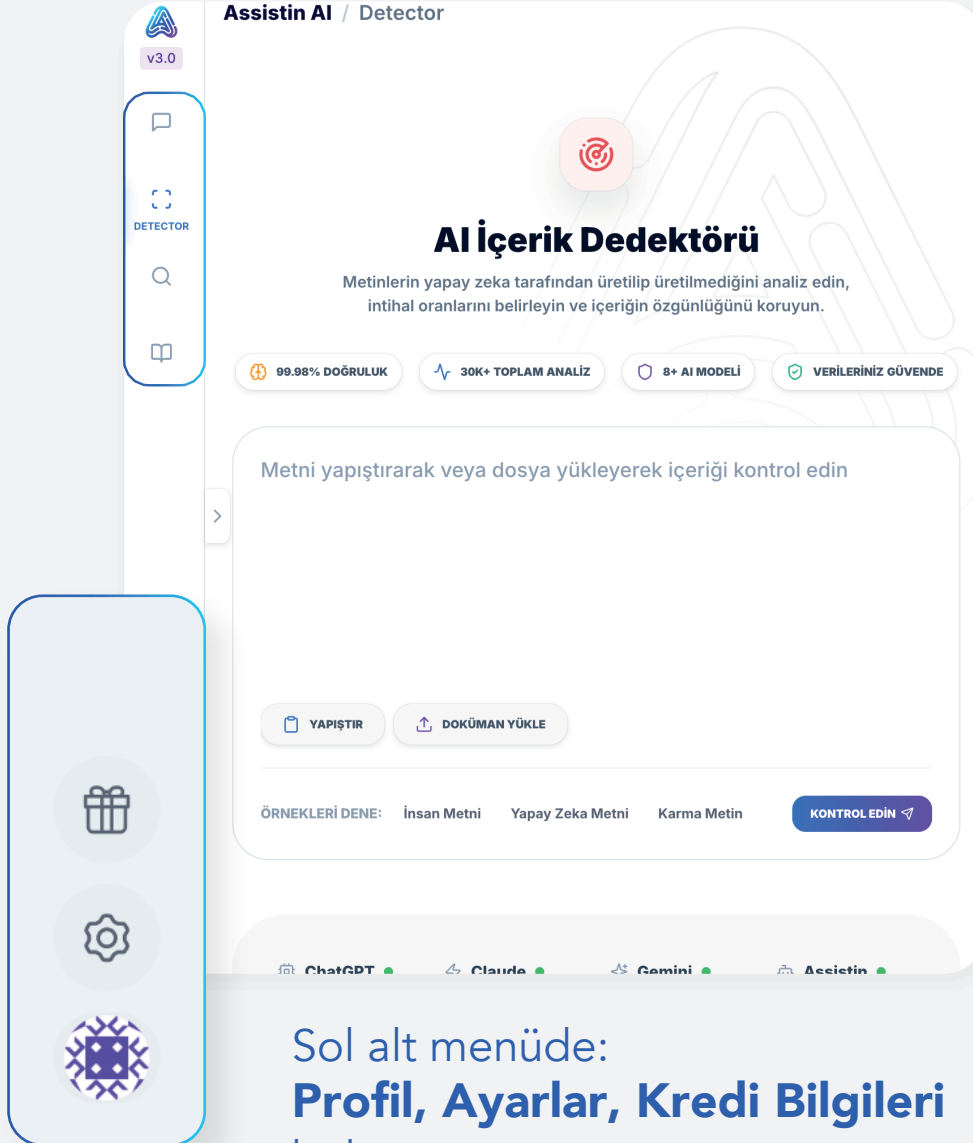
v3.0

Assistin AI / Detector

DETECTOR

AI İçerik Dedektörü

Metinlerin yapay zeka tarafından üretilip üretilmediğini analiz edin, intihal oranlarını belirleyin ve içeriğin özgünlüğünü koruyun.

99.98% DOĞRULUK

30K+ TOPLAM ANALİZ

8+ AI MODELİ

VERİLERİNİZ GÜVENDE

Metni yapıştırarak veya dosya yükleyerek içeriği kontrol edin

YAPIŞTIR

DOKÜMAN YÜKLE

ÖRNEKLERİ DENE: İnsan Metni Yapay Zeka Metni Karma Metin

KONTROL EDİN

ChatGPT Claude Gemini Assistin

Sol alt menüde:
**Profil, Ayarlar, Kredi Bilgileri**
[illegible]